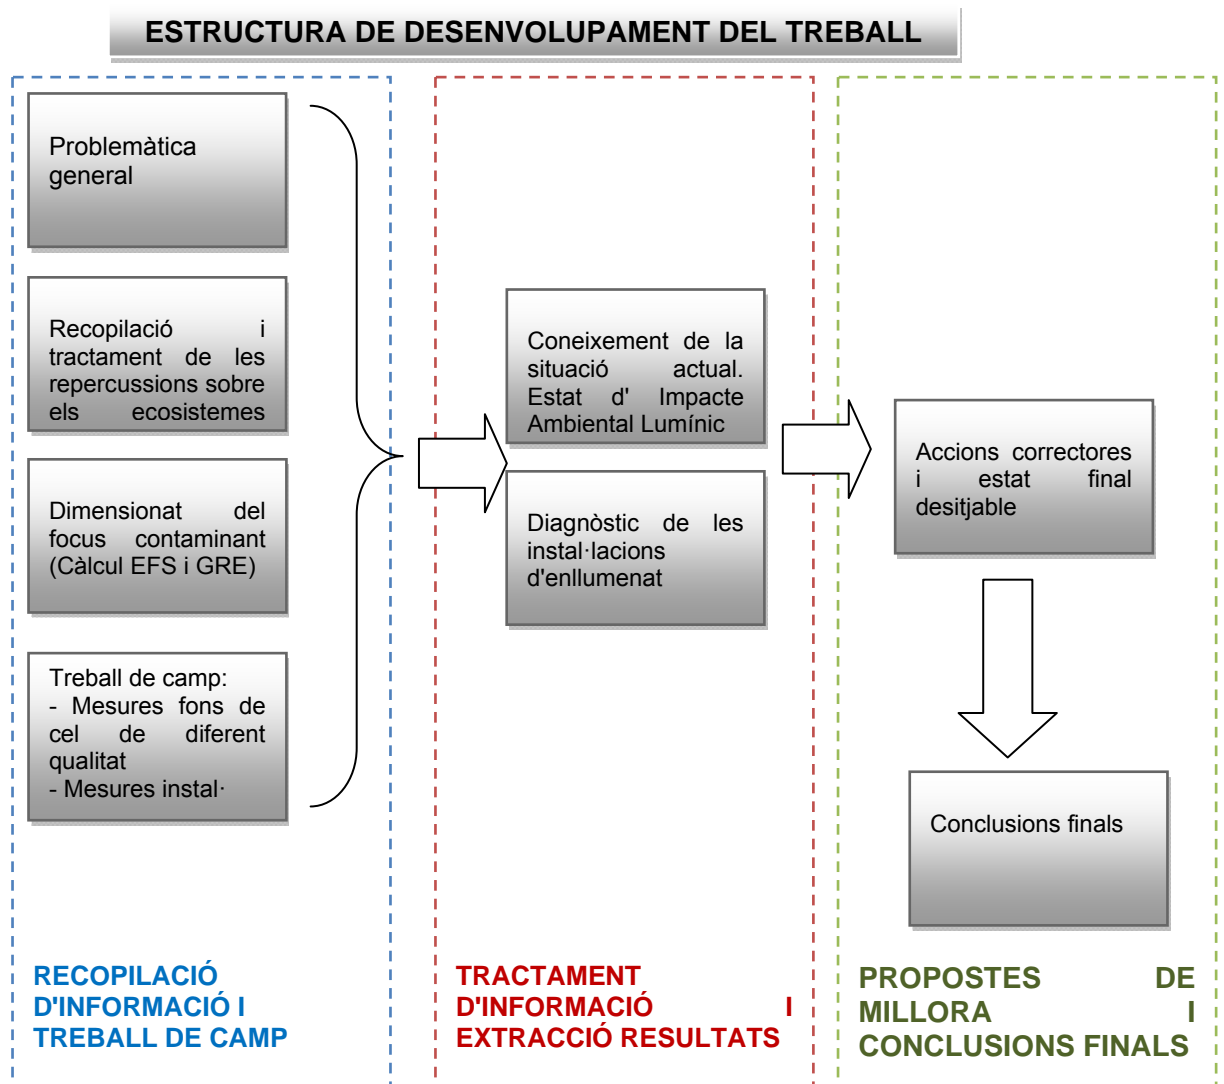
ESTRUCTURA DE DESENVOLUPAMENT DEL TREBALL

Problemàtica general

Recopilació i tractament de les repercussions sobre els ecosistemes

Dimensionat del focus contaminant (Càlcul EFS i GRE)

Treball de camp:
- Mesures fons de cel de diferent qualitat
- Mesures instal·

RECOPILACIÓ D'INFORMACIÓ I TREBALL DE CAMP

Coneixement de la situació actual. Estat d' Impacte Ambiental Lumínic

Diagnòstic de les instal·lacions d'enllumenat

TRACTAMENT D'INFORMACIÓ I EXTRACCIÓ RESULTATS

Accions correctores i estat final desitjable

Conclusions finals

PROPOSTES DE MILLORA I CONCLUSIONS FINALS